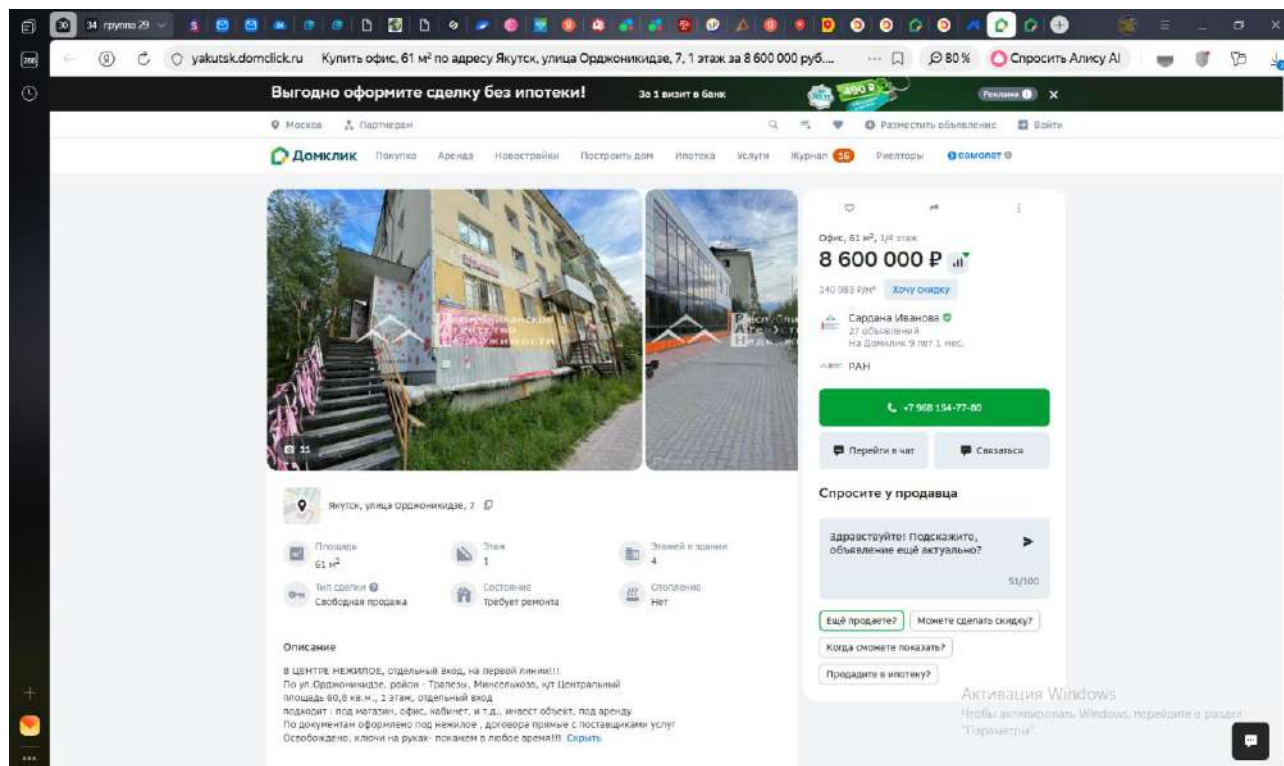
30 34 группо 29

yakutsk.domclick.ru Купить офис, 61 м² по адресу Якутск, улица Орджоникидзе, 7, 1 этаж за 8 600 000 руб... 80% Спросить Алису AI

Выгодно оформите сделку без ипотеки! За 1 визит в банк Реклама ×

Москва Партнерам Разместить объявление Войти

Домклик Покупка Аренда Новостройки Построить дом Ипотека Услуги Журнал 16 Риелторы самолет

11

Офис, 61 м², 1/4 этаж
8 600 000 ₽
140 983 ₽/м² Хочу скидку

Сардана Иванова
27 объявлений
На Домклик 9 лет 1 мес.
РАН

+7 968 154-77-80
Перейти в чат Связаться

Спросите у продавца
Здравствуйте! Подскажите, объявление ещё актуально?
51/100
Ещё продаете? Можете сделать скидку? Когда сможете показать? Продадите в ипотеку?

Якутск, улица Орджоникидзе, 7

Площадь 61 м²
Этаж 1
Этажей в здании 4
Тип сделки Свободная продажа
Состояние Требует ремонта
Отопление Нет

Описание
В ЦЕНТРЕ НЕЖИЛОЕ, отдельный вход, на первой линии!!!
По ул.Орджоникидзе, район - Трапезы, Минсельхоза, кут Центральный
площадь 60,8 кв.м., 1 этаж, отдельный вход
подходит : под магазин, офис, кабинет, и т.д., инвест объект, под аренду
По документам оформлено под нежилое , договора прямые с поставщиками услуг
Освобождено, ключи на руках- покажем в любое время!!! Скрыть

Активация Windows
Чтобы активировать Windows, перейдите в раздел "Параметры".